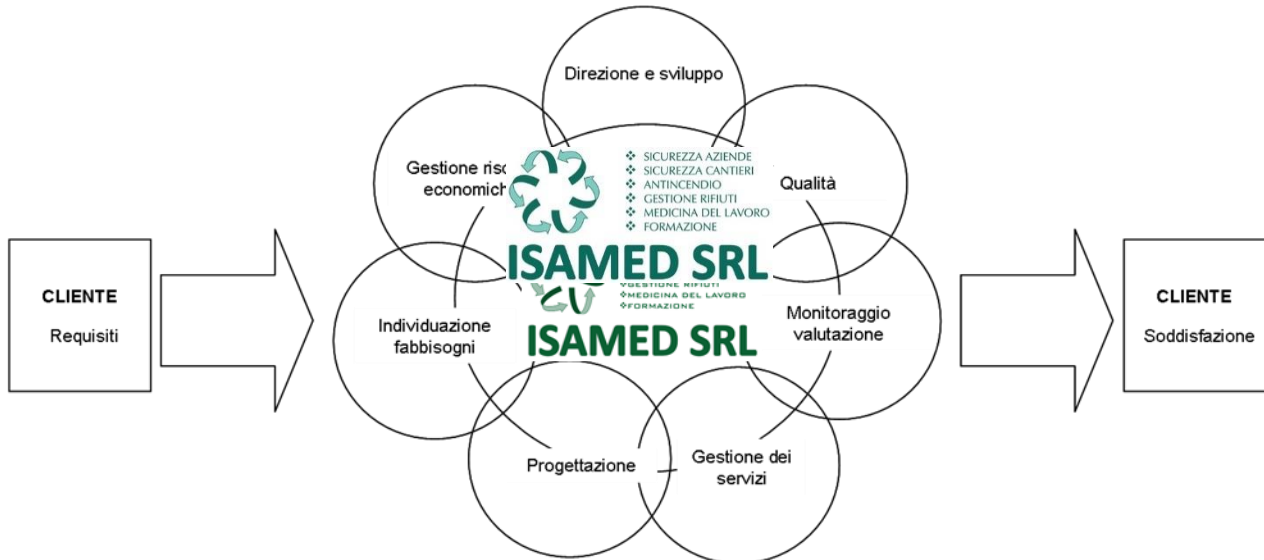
CLIENTE
Requisiti

Direzione e sviluppo

Gestione riso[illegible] economich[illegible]

SICUREZZA AZIENDE
SICUREZZA CANTIERI
ANTINCENDIO
GESTIONE RIFIUTI
MEDICINA DEL LAVORO
FORMAZIONE

ISAMED SRL

Qualità

GESTIONE RIFIUTI
MEDICINA DEL LAVORO
FORMAZIONE

ISAMED SRL

Individuazione fabbisogni

Monitoraggio valutazione

Progettazione

Gestione dei servizi

CLIENTE
Soddisfazione